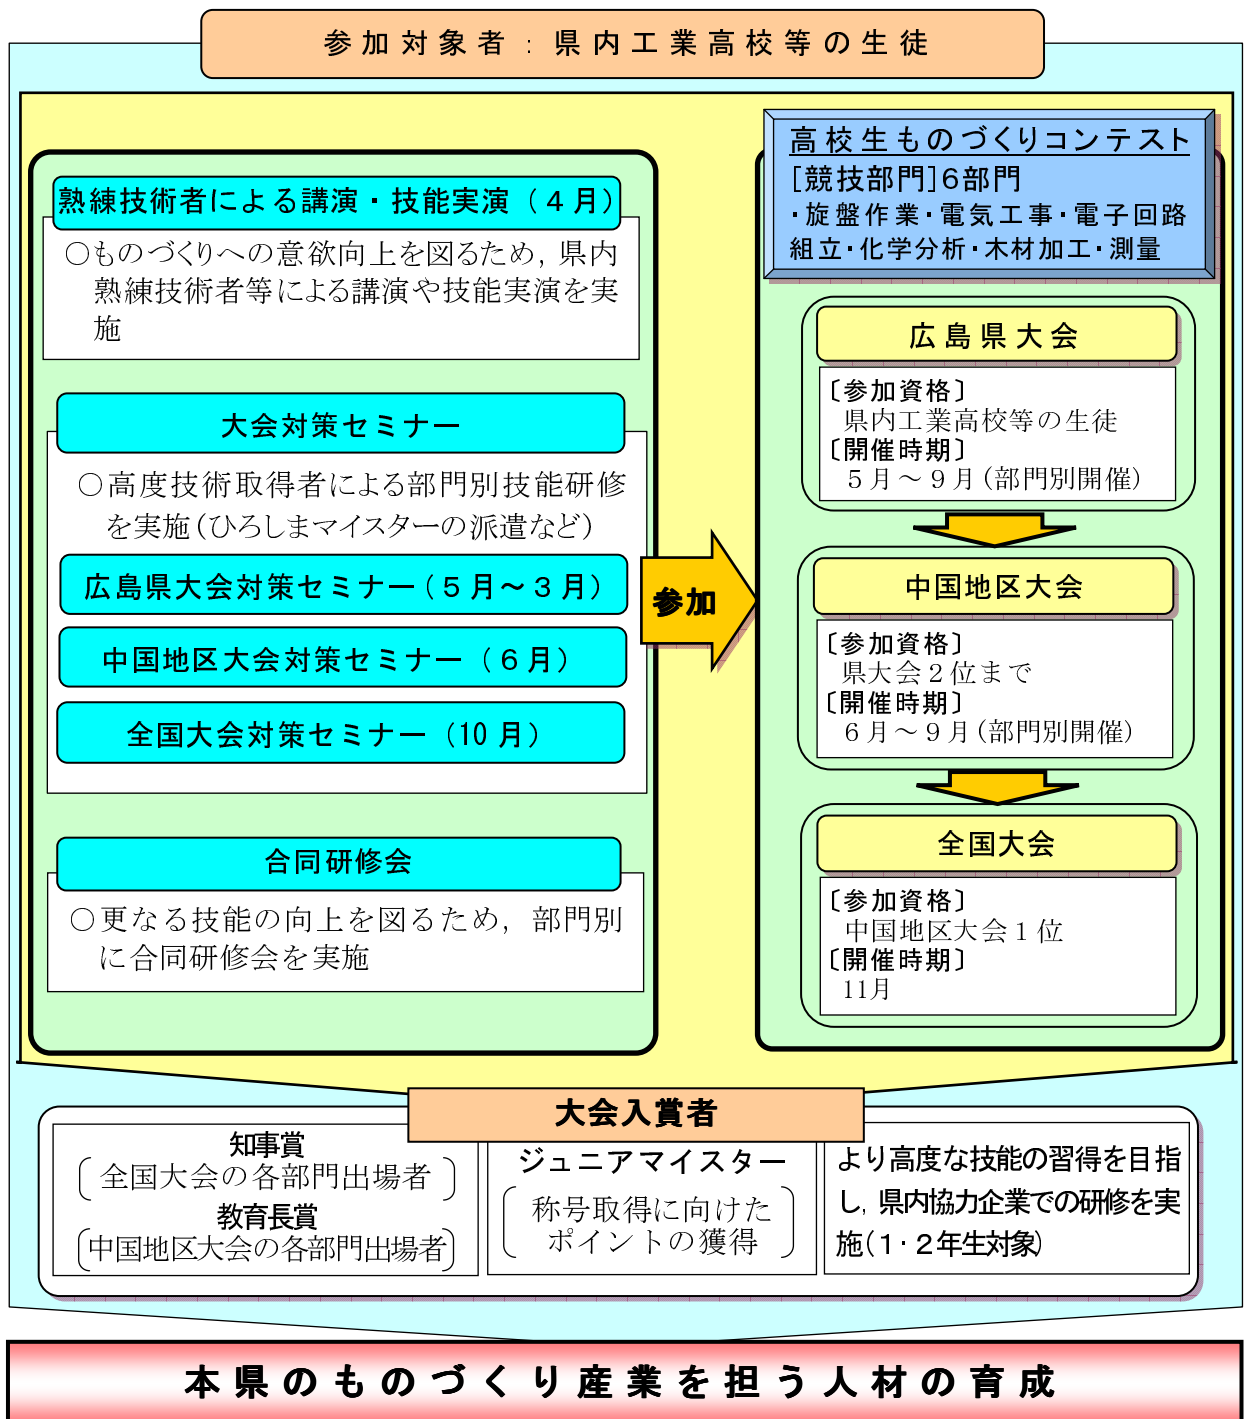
参加対象者：県内工業高校等の生徒

熟練技術者による講演・技能実演（４月）

○ものづくりへの意欲向上を図るため，県内熟練技術者等による講演や技能実演を実施

大会対策セミナー

○高度技術取得者による部門別技能研修を実施（ひろしまマイスターの派遣など）

広島県大会対策セミナー（５月～３月）

中国地区大会対策セミナー（６月）

全国大会対策セミナー（10 月）

合同研修会

○更なる技能の向上を図るため，部門別に合同研修会を実施

参加

高校生ものづくりコンテスト
［競技部門］6部門
・旋盤作業・電気工事・電子回路組立・化学分析・木材加工・測量

広島県大会

〔参加資格〕
県内工業高校等の生徒
〔開催時期〕
５月～９月（部門別開催）

中国地区大会

〔参加資格〕
県大会２位まで
〔開催時期〕
６月～９月（部門別開催）

全国大会

〔参加資格〕
中国地区大会１位
〔開催時期〕
11月

大会入賞者

知事賞
（全国大会の各部門出場者）
教育長賞
（中国地区大会の各部門出場者）

ジュニアマイスター
（称号取得に向けたポイントの獲得）

より高度な技能の習得を目指し，県内協力企業での研修を実施（1・2年生対象）

本県のものづくり産業を担う人材の育成